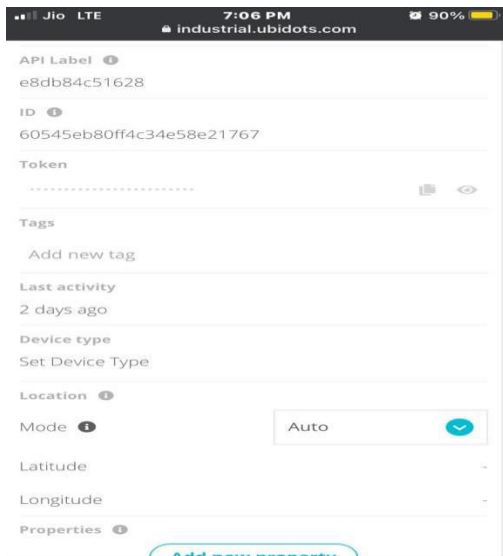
Jio LTE
7:06 PM
industrial.ubidots.com
90%

API Label
e8db84c51628

ID
60545eb80ff4c34e58e21767

Token
························

Tags
Add new tag

Last activity
2 days ago

Device type
Set Device Type

Location

Mode
Auto

Latitude
-

Longitude
-

Properties

Add new property